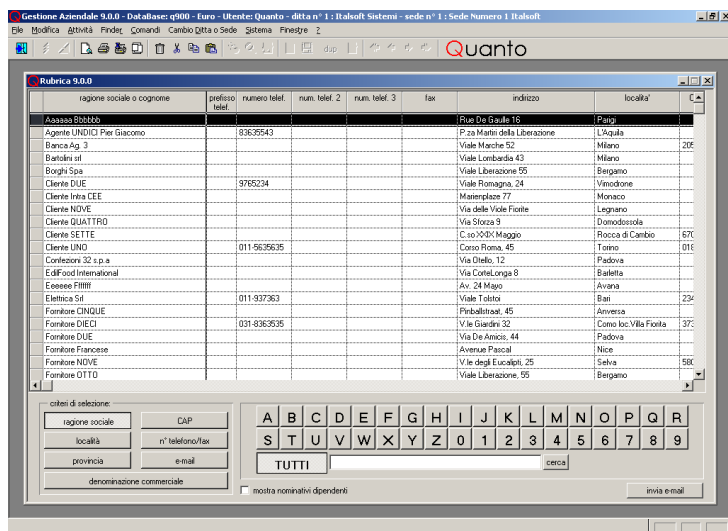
Gestione Aziendale 9.0.0 - DataBase: q900 - Euro - Utente: Quanto - ditta n° 1 : Italsoft Sistemi - sede n° 1 : Sede Numero 1 Italsoft

File Modifica Attività Finder Comandi Cambio Ditta o Sede Sistema Finestre ?

dup

Quanto

Rubrica 9.0.0

| ragione sociale o cognome | prefisso telef. | numero telef. | num. telef. 2 | num. telef. 3 | fax | indirizzo | localita' | C |
|---|---|---|---|---|---|---|---|---|
| Aaaaaa Bbbbbb | | | | | | Rue De Gaulle 16 | Parigi | |
| Agente UNDICI Pier Giacomo | | 83635543 | | | | P.za Martiri della Liberazione | L'Aquila | |
| Banca Ag. 3 | | | | | | Viale Marche 52 | Milano | 20! |
| Bartolini srl | | | | | | Viale Lombardia 43 | Milano | |
| Borghi Spa | | | | | | Viale Liberazione 55 | Bergamo | |
| Cliente DUE | | 9765234 | | | | Viale Romagna, 24 | Vimodrone | |
| Cliente Intra CEE | | | | | | Marienplaze 77 | Monaco | |
| Cliente NOVE | | | | | | Via delle Viole Fiorite | Legnano | |
| Cliente QUATTRO | | | | | | Via Sforza 9 | Domodossola | |
| Cliente SETTE | | | | | | C.so XXIX Maggio | Rocca di Cambio | 67( |
| Cliente UNO | | 011-5635635 | | | | Corso Roma, 45 | Torino | 01( |
| Confezioni 32 s.p.a | | | | | | Via Otello, 12 | Padova | |
| EdilFood International | | | | | | Via CorteLonga 8 | Barletta | |
| Eeeeee Ffffff | | | | | | Av. 24 Mayo | Avana | |
| Elettrica Srl | | 011-937363 | | | | Viale Tolstoi | Bari | 23( |
| Fornitore CINQUE | | | | | | Pinballstraat, 45 | Anversa | |
| Fornitore DIECI | | 031-8363535 | | | | V.le Giardini 32 | Como loc.Villa Fiorita | 37: |
| Fornitore DUE | | | | | | Via De Amicis, 44 | Padova | |
| Fornitore Francese | | | | | | Avenue Pascal | Nice | |
| Fornitore NOVE | | | | | | V.le degli Eucalipti, 25 | Selva | 58( |
| Fornitore OTTO | | | | | | Viale Liberazione, 55 | Bergamo | |

criteri di selezione:
ragione sociale | CAP
località | n° telefono/fax
provincia | e-mail
denominazione commerciale

A B C D E F G H I J K L M N O P Q R
S T U V W X Y Z 0 1 2 3 4 5 6 7 8 9

TUTTI | cerca

mostra nominativi dipendenti

invia e-mail